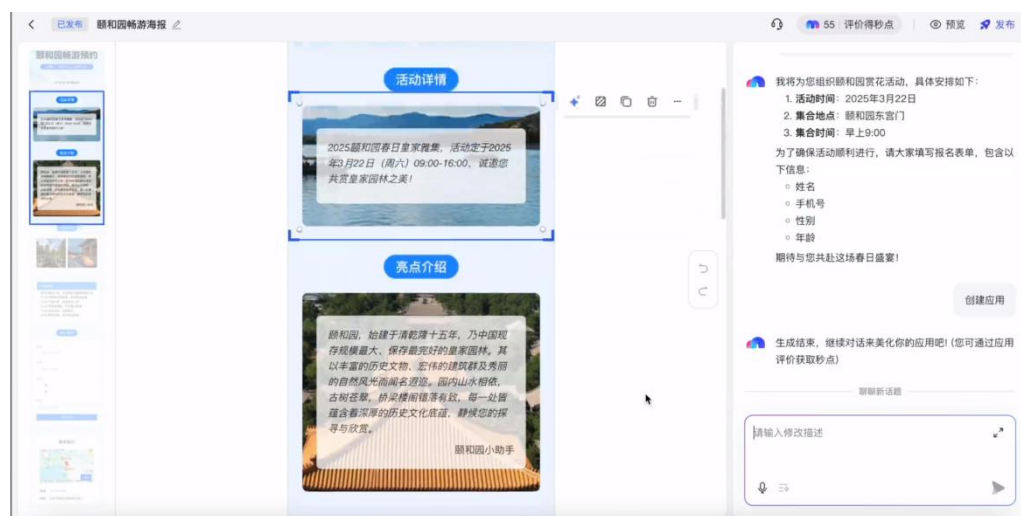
已发布 颐和园畅游海报

55 评价得秒点 预览 发布

颐和园畅游预约

活动详情

2025颐和园春日皇家雅集，活动定于2025年3月22日（周六）09:00-16:00，诚邀您共赏皇家园林之美！

亮点介绍

颐和园，始建于清乾隆十五年，乃中国现存规模最大、保存最完好的皇家园林。其以丰富的历史文物、宏伟的建筑群及秀丽的自然风光而闻名遐迩。园内山水相依，古树苍翠，亭台楼阁错落有致，每一处皆蕴含着深厚的历史文化底蕴，静候您的探寻与欣赏。

颐和园小助手

我将为您组织颐和园赏花活动，具体安排如下：

1. **活动时间**：2025年3月22日
2. **集合地点**：颐和园东宫门
3. **集合时间**：早上9:00

为了确保活动顺利进行，请大家填写报名表单，包含以下信息：

- 姓名
- 手机号
- 性别
- 年龄

期待与您共赴这场春日盛宴！

创建应用

生成结束，继续对话来美化你的应用吧！(您可通过应用评价获取秒点)

聊聊新话题

请输入修改描述